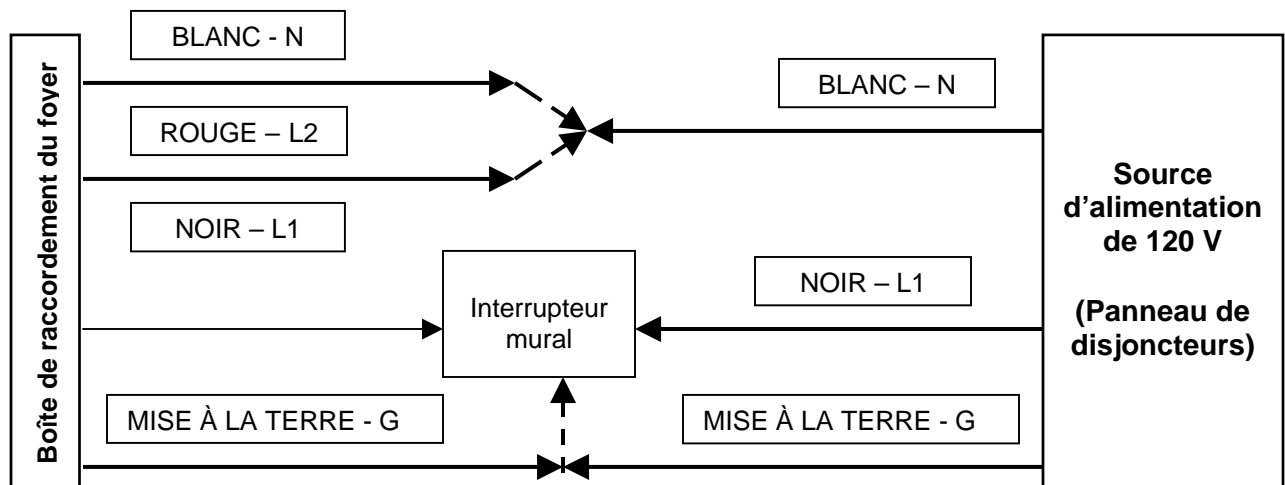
Boîte de raccordement du foyer

BLANC - N

ROUGE – L2

NOIR – L1

BLANC – N

Interrupteur mural

NOIR – L1

MISE À LA TERRE - G

MISE À LA TERRE - G

Source d'alimentation de 120 V

(Panneau de disjoncteurs)